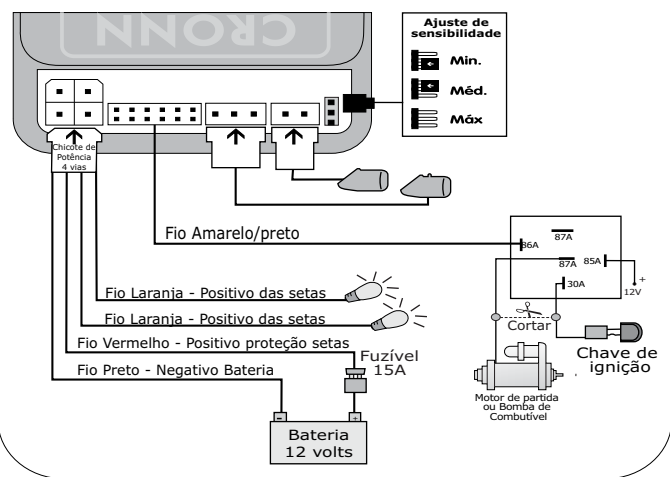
CRONN

Ajuste de sensibilidade

Min.

Méd.

Máx

Chicote de Potência 4 vias

Fio Amarelo/preto

$\overline{87A}$

86A

87A

85A

+

12V

30A

Fio Laranja - Positivo das setas

Fio Laranja - Positivo das setas

Cortar

Chave de ignição

Fio Vermelho - Positivo proteção setas

Fuzível 15A

Fio Preto - Negativo Bateria

Motor de partida ou Bomba de Combustível

-

+

Bateria 12 volts